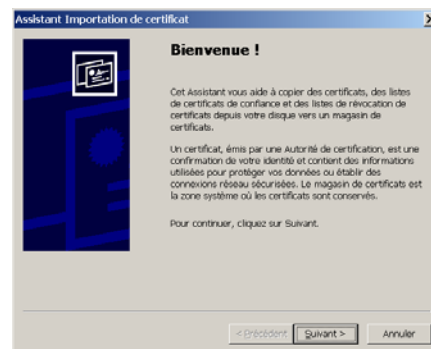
Assistant Importation de certificat

Bienvenue !

Cet Assistant vous aide à copier des certificats, des listes de certificats de confiance et des listes de révocation de certificats depuis votre disque vers un magasin de certificats.

Un certificat, émis par une Autorité de certification, est une confirmation de votre identité et contient des informations utilisées pour protéger vos données ou établir des connexions réseau sécurisées. Le magasin de certificats est la zone système où les certificats sont conservés.

Pour continuer, cliquez sur Suivant.

< Précédent Suivant > Annuler